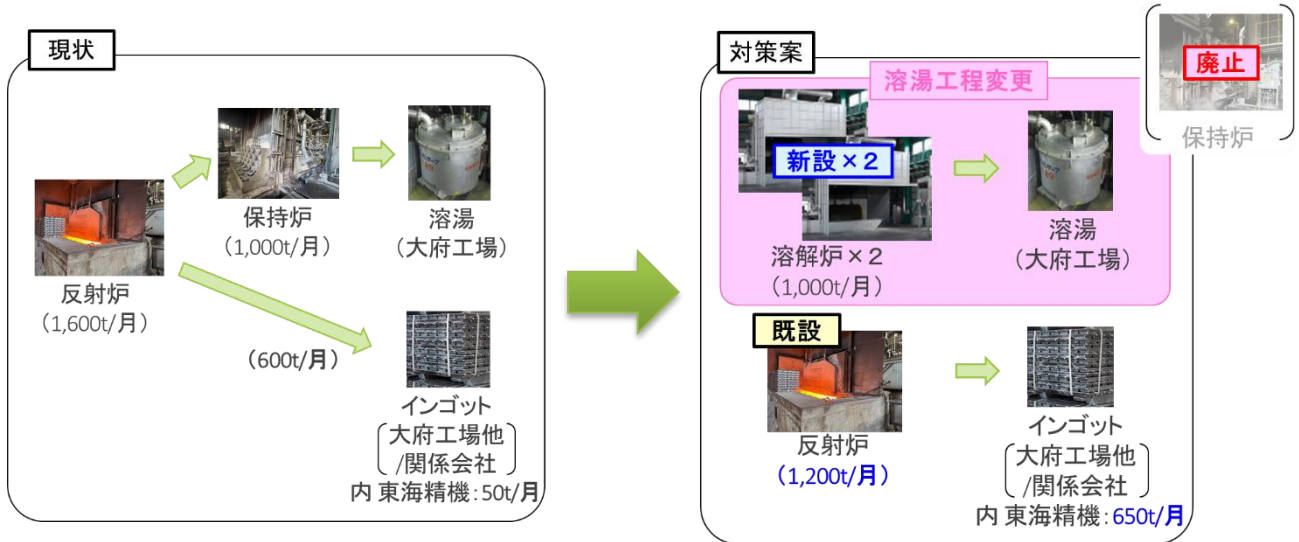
現状

保持炉
(1,000t/月)

溶湯
(大府工場)

反射炉
(1,600t/月)

(600t/月)

インゴット
大府工場他
/関係会社
内 東海精機:50t/月

対策案

溶湯工程変更

新設×2

溶解炉×2
(1,000t/月)

溶湯
(大府工場)

廃止

保持炉

既設

反射炉
(1,200t/月)

インゴット
大府工場他
/関係会社
内 東海精機:650t/月